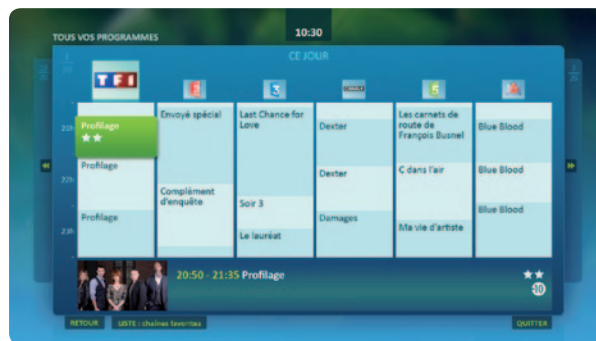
TOUS VOS PROGRAMMES

10:30

CE JOUR

TF1

21h

22h

23h

| TF1 | 2 | 3 | CANAL+ | 5 | M6 |
|---|---|---|---|---|---|
| Profilage ★★ | Envoyé spécial | Last Chance for Love | Dexter | Les carnets de route de François Busnel | Blue Blood |
| Profilage | Complément d'enquête | Soir 3 | Dexter | C dans l'air | Blue Blood |
| Profilage | | Le lauréat | Damages | Ma vie d'artiste | Blue Blood |

20:50 - 21:35 Profilage

★★

-10

RETOUR

LISTE : chaines favorites

QUITTER